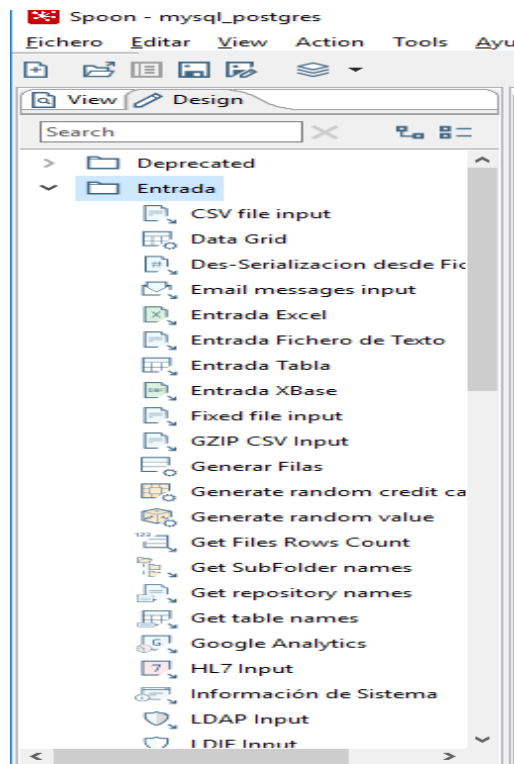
Spoon - mysql_postgres

Fichero Editar View Action Tools Ayu

View Design

Search

Deprecated
Entrada
CSV file input
Data Grid
Des-Serializacion desde Fic
Email messages input
Entrada Excel
Entrada Fichero de Texto
Entrada Tabla
Entrada XBase
Fixed file input
GZIP CSV Input
Generar Filas
Generate random credit ca
Generate random value
Get Files Rows Count
Get SubFolder names
Get repository names
Get table names
Google Analytics
HL7 Input
Información de Sistema
LDAP Input
LDIF Input